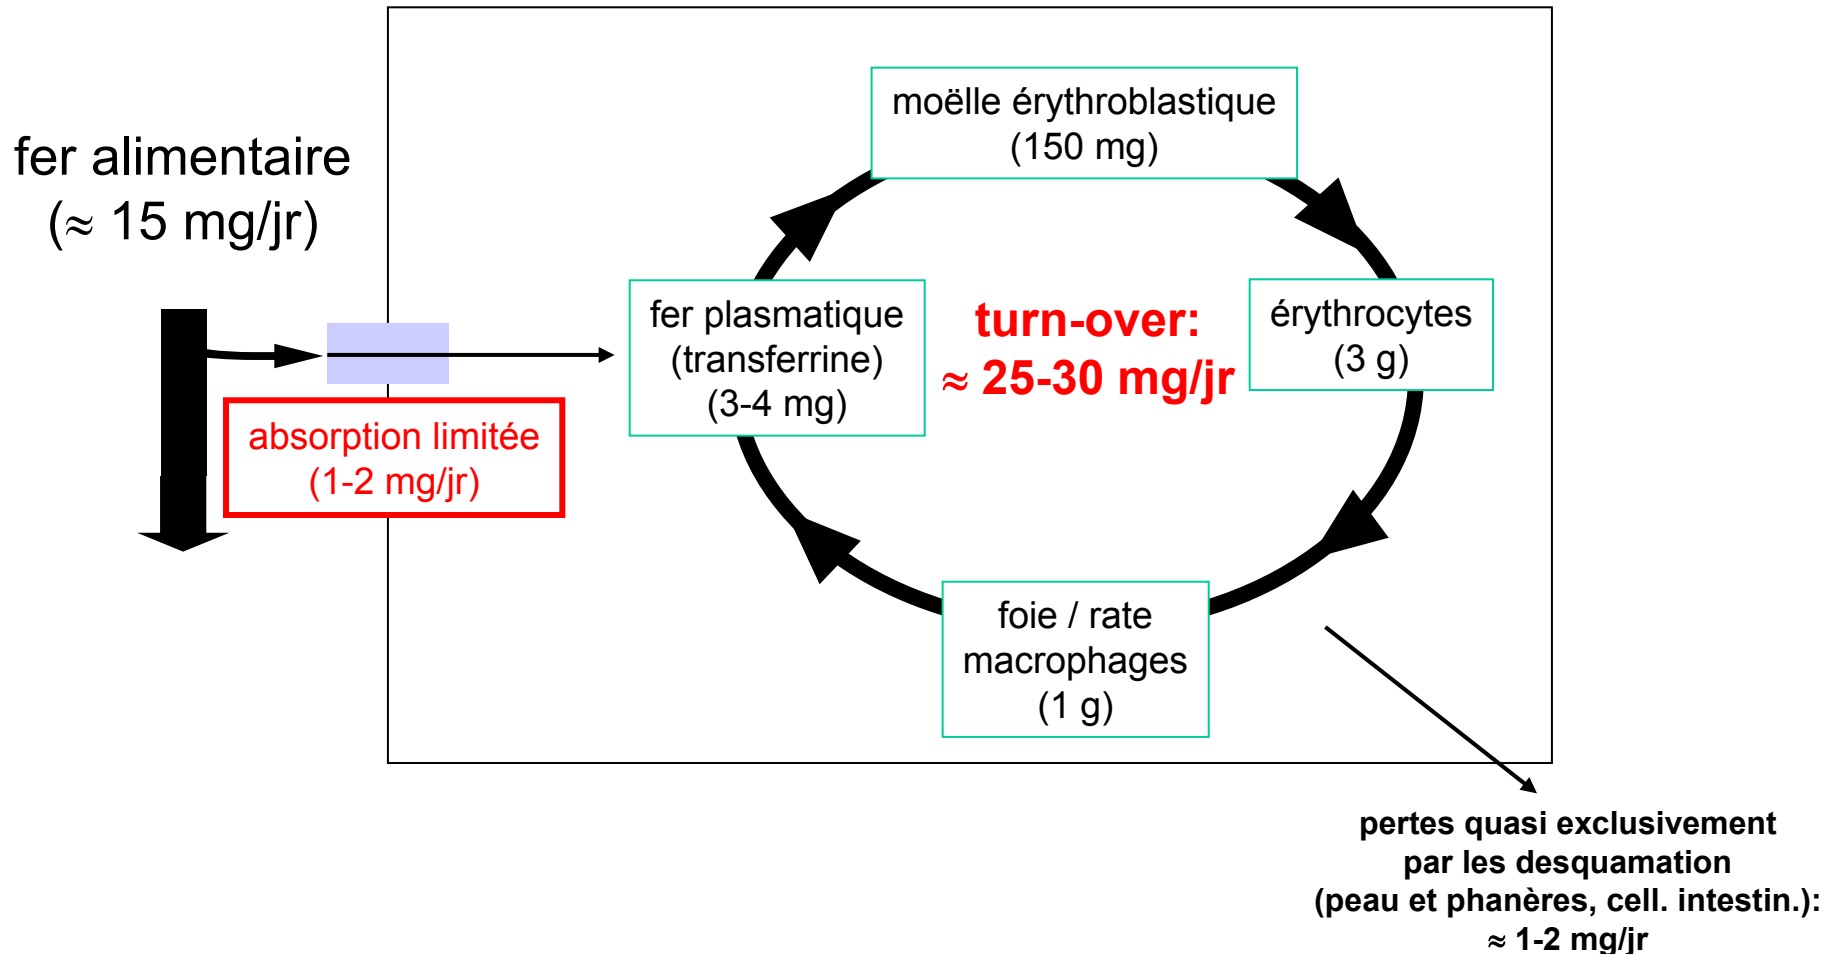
fer alimentaire
(≈ 15 mg/jr)

absorption limitée
(1-2 mg/jr)

moëlle érythroblastique
(150 mg)

fer plasmatique
(transferrine)
(3-4 mg)

turn-over:
≈ 25-30 mg/jr

érythrocytes
(3 g)

foie / rate
macrophages
(1 g)

pertes quasi exclusivement
par les desquamation
(peau et phanères, cell. intestin.):
≈ 1-2 mg/jr